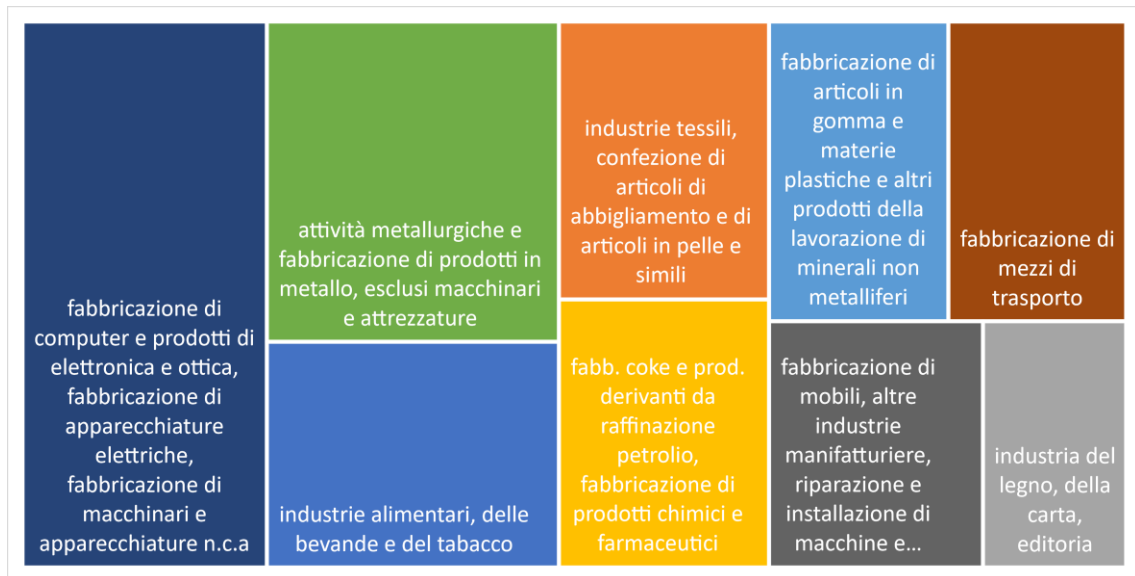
fabbricazione di computer e prodotti di elettronica e ottica, fabbricazione di apparecchiature elettriche, fabbricazione di macchinari e apparecchiature n.c.a

attività metallurgiche e fabbricazione di prodotti in metallo, esclusi macchinari e attrezzature

industrie alimentari, delle bevande e del tabacco

industrie tessili, confezione di articoli di abbigliamento e di articoli in pelle e simili

fabb. coke e prod. derivanti da raffinazione petrolio, fabbricazione di prodotti chimici e farmaceutici

fabbricazione di articoli in gomma e materie plastiche e altri prodotti della lavorazione di minerali non metalliferi

fabbricazione di mezzi di trasporto

fabbricazione di mobili, altre industrie manifatturiere, riparazione e installazione di macchine e...

industria del legno, della carta, editoria